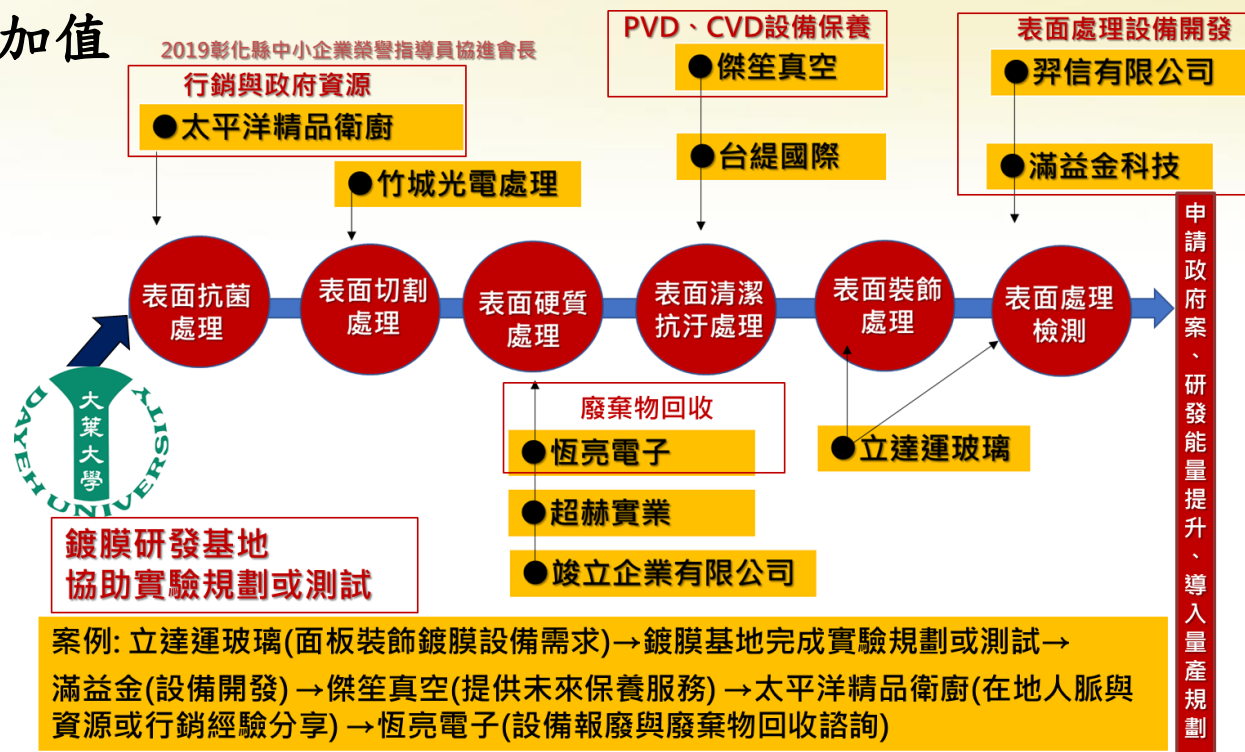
加值

2019彰化縣中小企業榮譽指導員協進會長

行銷與政府資源
●太平洋精品衛廚

●竹城光電處理

PVD、CVD設備保養
●傑笙真空

●台緹國際

表面處理設備開發
●羿信有限公司

●滿益金科技

表面抗菌處理

表面切割處理

表面硬質處理

表面清潔抗汙處理

表面裝飾處理

表面處理檢測

申請政府案、研發能量提升、導入量產規劃

大葉大學
DAYEH UNIVERSITY

廢棄物回收
●恆亮電子

●超赫實業

●竣立企業有限公司

●立達運玻璃

鍍膜研發基地
協助實驗規劃或測試

案例: 立達運玻璃(面板裝飾鍍膜設備需求)→鍍膜基地完成實驗規劃或測試→滿益金(設備開發) →傑笙真空(提供未來保養服務) →太平洋精品衛廚(在地人脈與資源或行銷經驗分享) →恆亮電子(設備報廢與廢棄物回收諮詢)